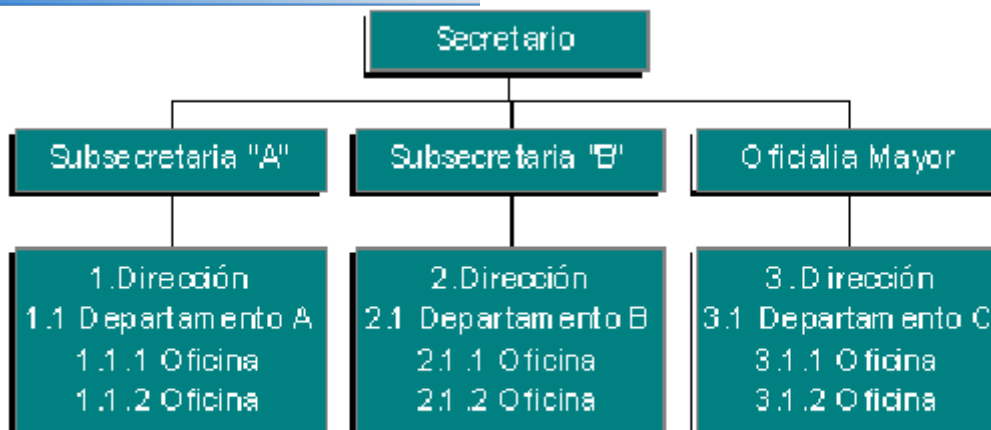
Secretario

Subsecretaria "A"

Subsecretaria "B"

Oficialia Mayor

1.Dirección
1.1 Departamento A
1.1.1 Oficina
1.1.2 Oficina

2.Dirección
2.1 Departamento B
2.1.1 Oficina
2.1.2 Oficina

3.Dirección
3.1 Departamento C
3.1.1 Oficina
3.1.2 Oficina